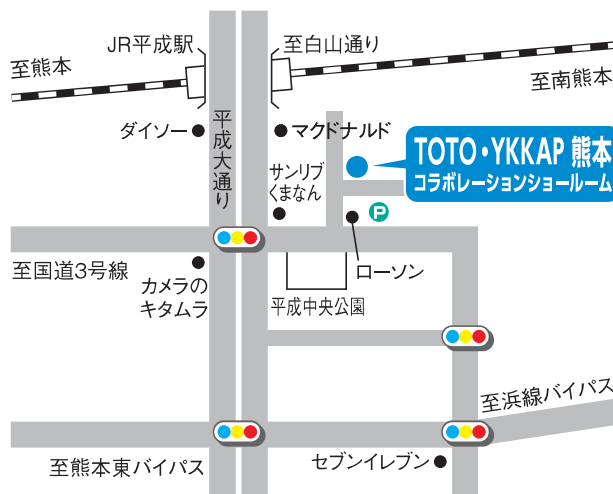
JR平成駅

至白山通り

至熊本

至南熊本

ダイソー

マクドナルド

平成大通り

TOTO・YKKAP 熊本
コラボレーションショールーム

サンリブ
くまなん

P

至国道3号線

ローソン

カメラの
キタムラ

平成中央公園

至浜線バイパス

至熊本東バイパス

セブンイレブン